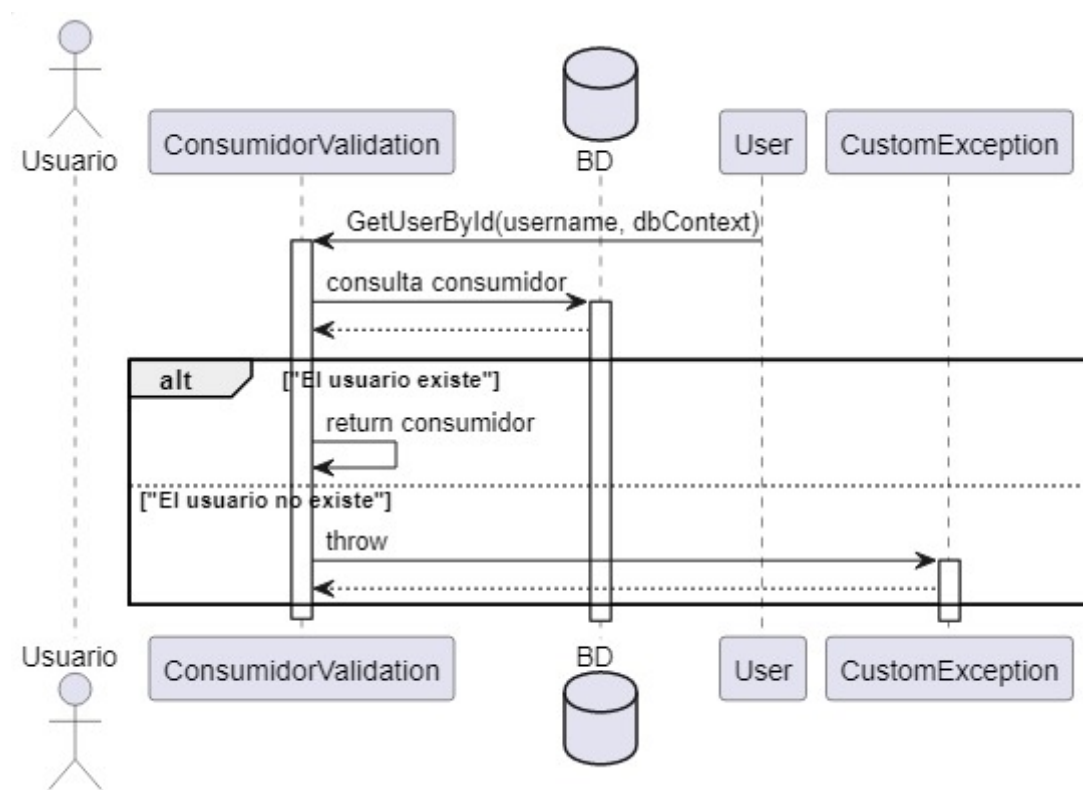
Usuario

ConsumidorValidation

BD

User

CustomException

GetUserById(username, dbContext)

consulta consumidor

alt

["El usuario existe"]

return consumidor

["El usuario no existe"]

throw

Usuario

ConsumidorValidation

BD

User

CustomException